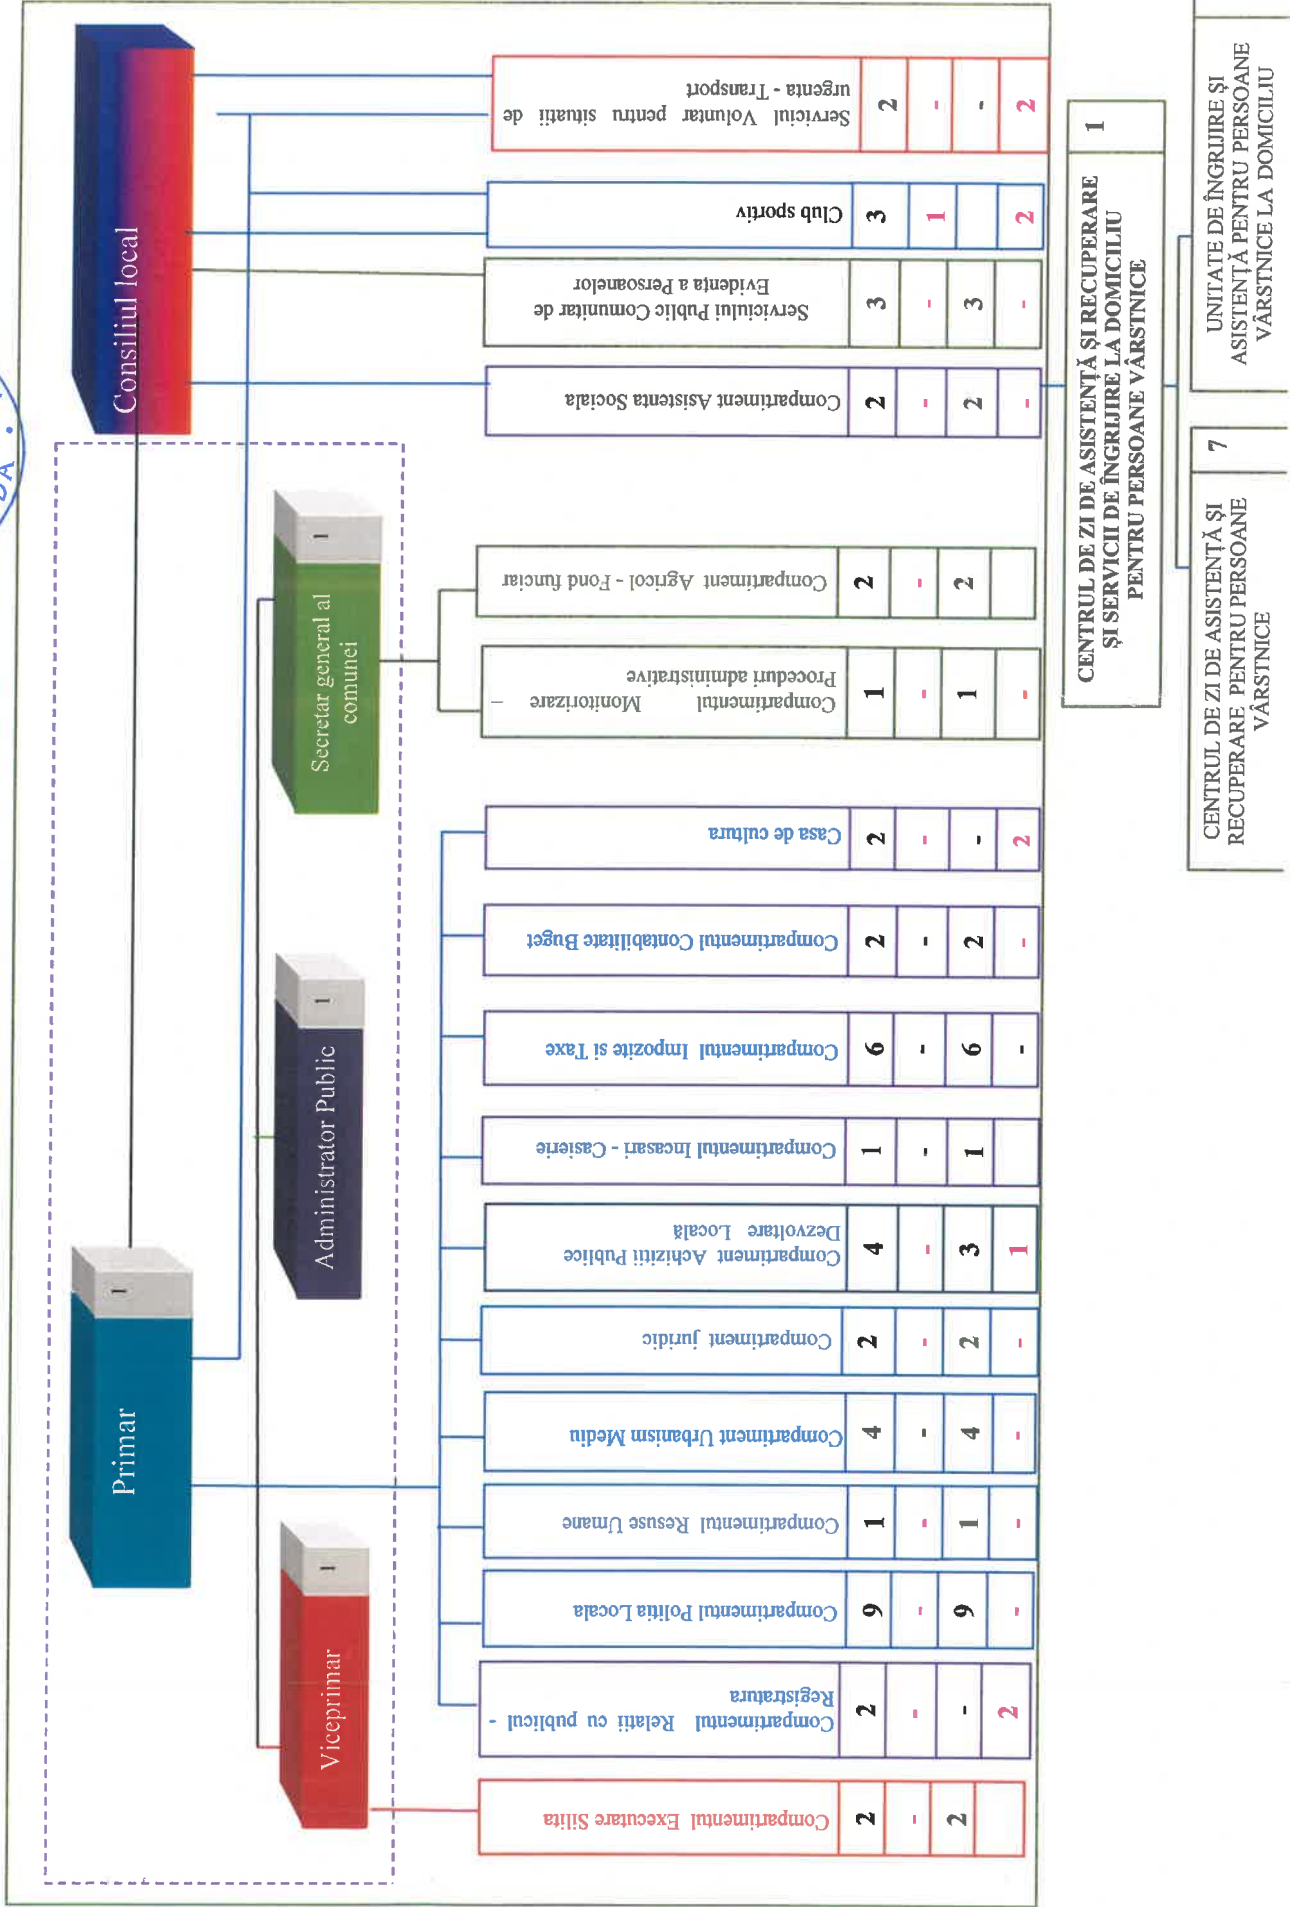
Consiliul local

Primar
1

Viceprimar
1

Administrator Public
1

Secretar general al comunei
1

| Serviciul Voluntar pentru situaţii de urgenta - Transport | 2 | - | - | 2 |
|---|---|---|---|---|
| Club sportiv | 3 | 1 | | 2 |
| Serviciului Public Comunitar de Evidenta a Persoanelor | 3 | - | 3 | - |
| Compartiment Asistenta Sociala | 2 | - | 2 | - |
| Compartiment Agricol - Fond funciar | 2 | - | 2 | |
| Compartimentul Monitorizare – Proceduri administrative | 1 | - | 1 | - |
| Casa de cultura | 2 | - | - | 2 |
| Compartimentul Contabilitate Buget | 2 | - | 2 | - |
| Compartimentul Impozite şi Taxe | 6 | - | 6 | - |
| Compartimentul Incasari - Casierie | 1 | - | 1 | |
| Compartiment Achiziţii Publice Dezvoltare Locală | 4 | - | 3 | 1 |
| Compartiment juridic | 2 | - | 2 | - |
| Compartiment Urbanism Mediu | 4 | - | 4 | - |
| Compartimentul Resuse Umane | 1 | - | 1 | - |
| Compartimentul Politia Locala | 9 | - | 9 | - |
| Compartimentul Relatii cu publicul - Registratura | 2 | - | - | 2 |
| Compartimentul Executare Silita | 2 | - | 2 | |

CENTRUL DE ZI DE ASISTENŢĂ ŞI RECUPERARE ŞI SERVICII DE ÎNGRIJIRE LA DOMICILIU PENTRU PERSOANE VÂRSTNICE
1

CENTRUL DE ZI DE ASISTENŢĂ ŞI RECUPERARE PENTRU PERSOANE VÂRSTNICE
7

UNITATE DE ÎNGRIJIRE ŞI ASISTENŢĂ PENTRU PERSOANE VÂRSTNICE LA DOMICILIU